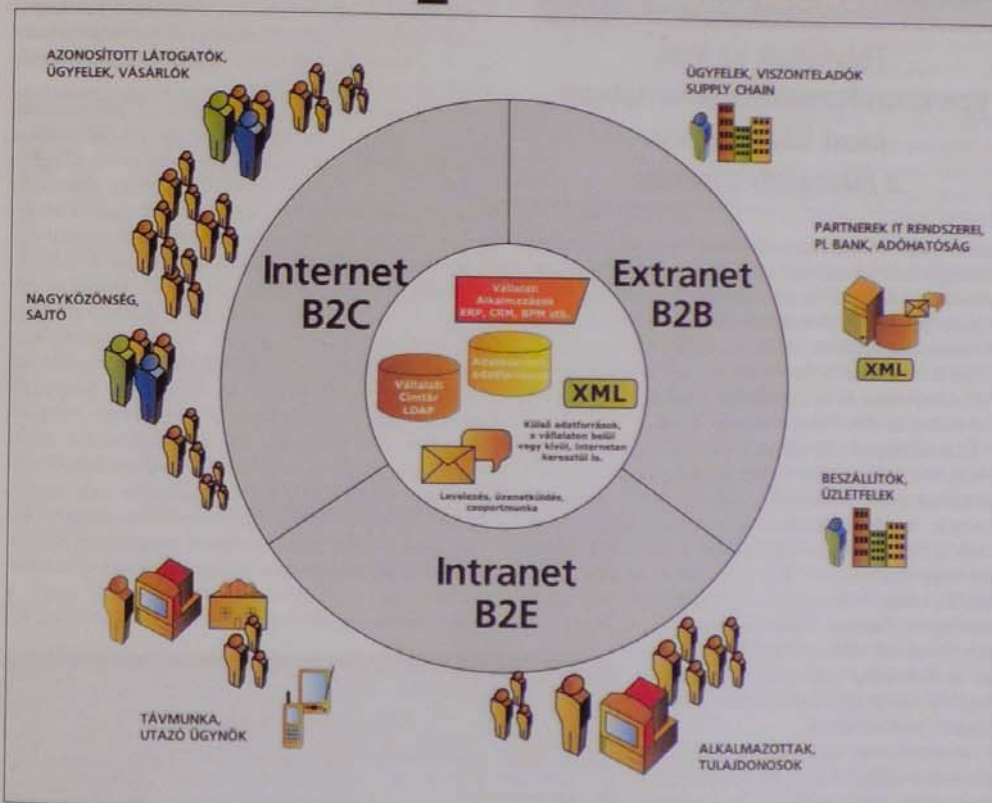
AZONOSÍTOTT LÁTOGATÓK, ÜGYFELEK, VÁSÁRLÓK

ÜGYFELEK, VISZONTELADÓK SUPPLY CHAIN

PARTNEREK IT RENDSZEREI, PL BANK, ADÓHATÓSÁG

NAGYKÖZÖNSÉG, SAJTÓ

Internet B2C

Extranet B2B

Vállalati Alkalmazások ERP, CRM, BPM stb.

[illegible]

Vállalati Címtár LDAP

XML

Külső adatforrások, a vállalaton belül vagy kívül, Interneten keresztül is.

Levelezés, üzenetküldés, csoportmunka

XML

BESZÁLLÍTÓK, ÜZLETFELEK

Intranet B2E

TÁVMUNKA, UTAZÓ ÜGYNÖK

ALKALMAZOTTAK, TULAJDONOSOK